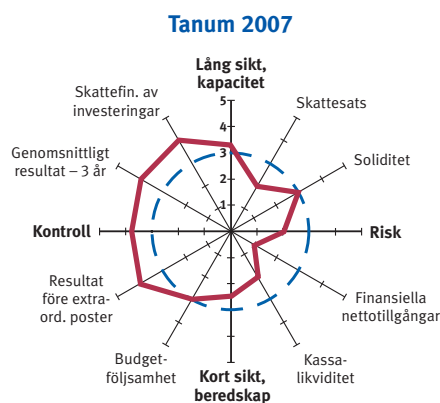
Tanum 2007

Lång sikt, kapacitet

5
4
3
2
1

Skattesats

Soliditet

Risk

Finansiella nettotillgångar

Kassalikviditet

Kort sikt, beredskap

Budgetföljsamhet

Resultat före extraord. poster

Kontroll

Genomsnittligt resultat – 3 år

Skattefin. av investeringar